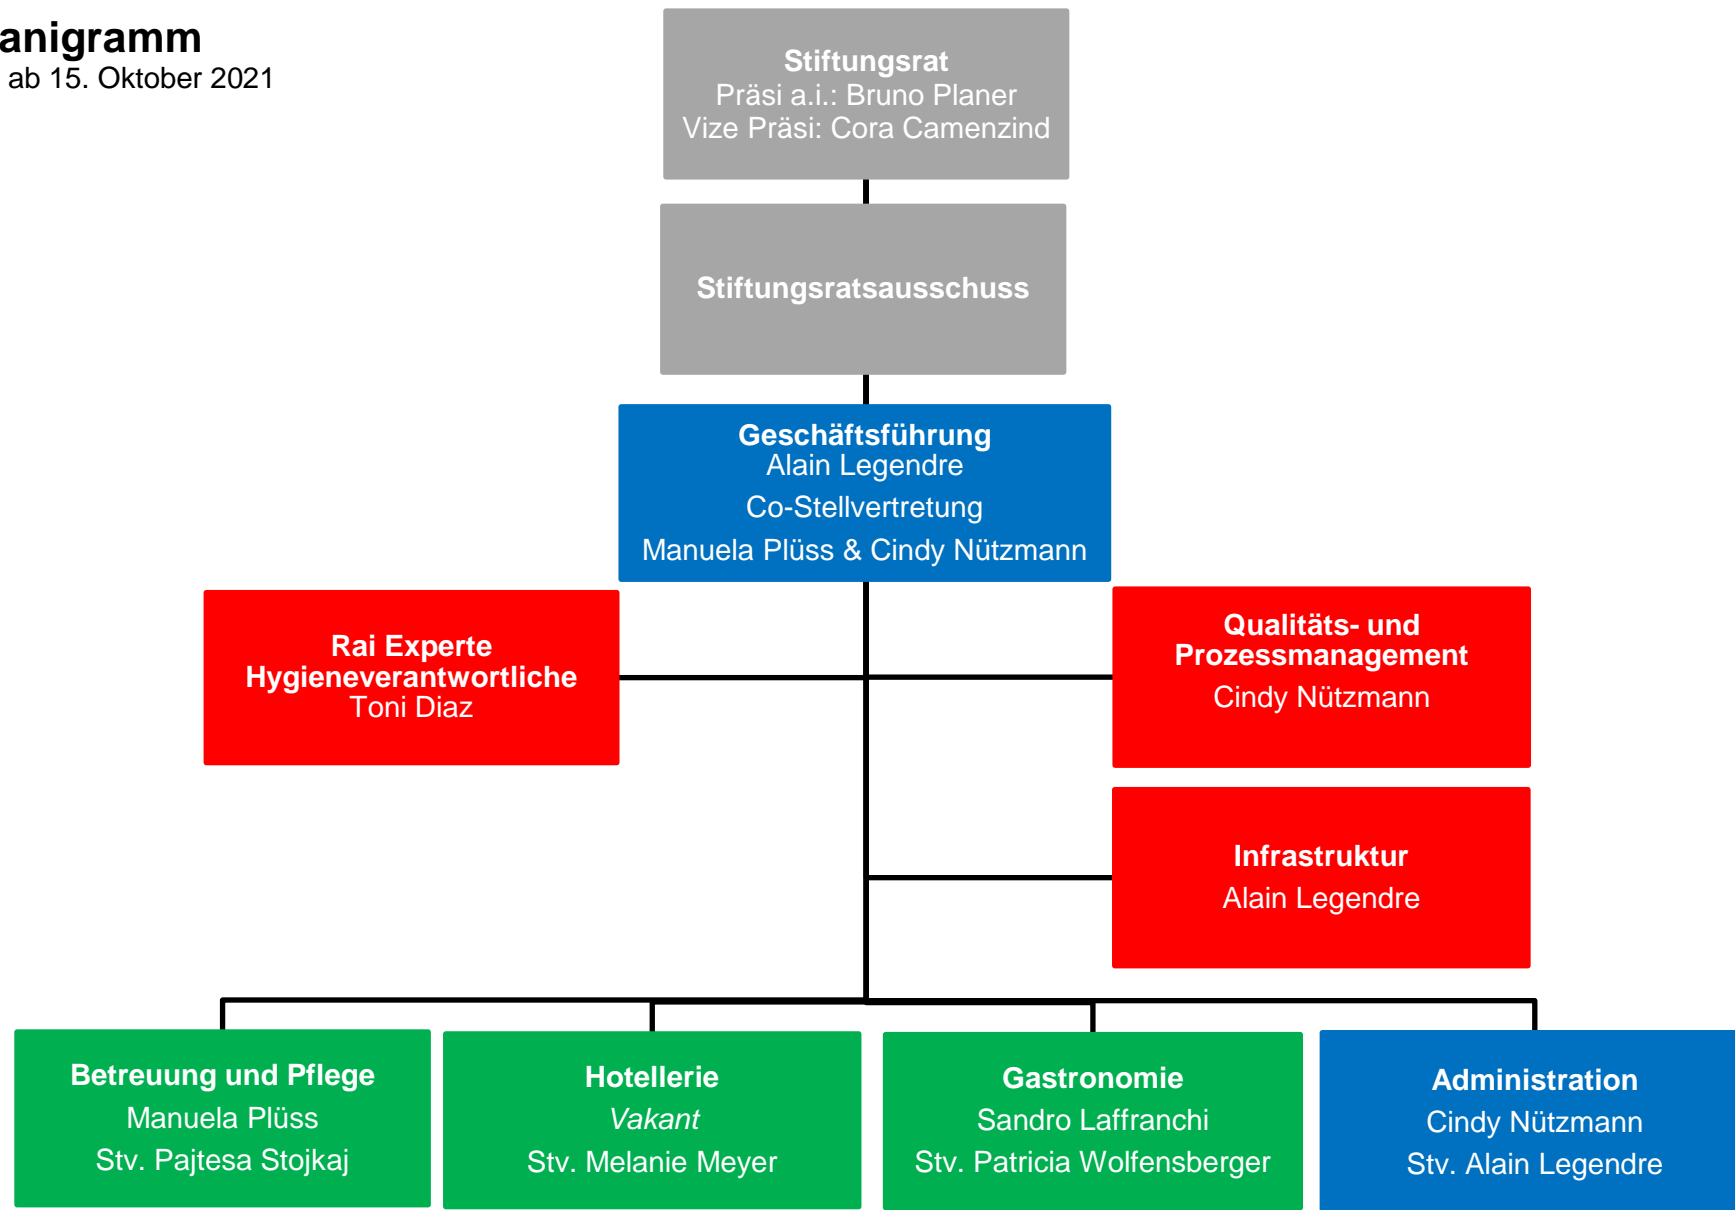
anigramm
ab 15. Oktober 2021

Stiftungsrat
Präsi a.i.: Bruno Planer
Vize Präsi: Cora Camenzind

Stiftungsratsausschuss

Geschäftsführung
Alain Legendre
Co-Stellvertretung
Manuela Plüss & Cindy Nützmann

Rai Experte
Hygieneverantwortliche
Toni Diaz

Qualitäts- und Prozessmanagement
Cindy Nützmann

Infrastruktur
Alain Legendre

Betreuung und Pflege
Manuela Plüss
Stv. Pajtesa Stojkaj

Hotellerie
Vakant
Stv. Melanie Meyer

Gastronomie
Sandro Laffranchi
Stv. Patricia Wolfensberger

Administration
Cindy Nützmann
Stv. Alain Legendre